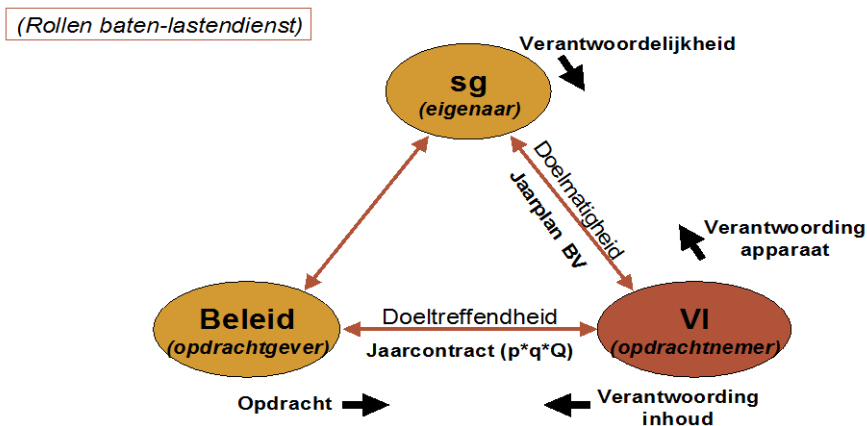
(Rollen baten-lastendienst)

Verantwoordelijkheid

sg
(eigenaar)

Doelmatigheid

Jaarplan BV

Verantwoording apparaat

Beleid
(opdrachtgever)

Doeltreffendheid

Jaarcontract (p*q*Q)

VI
(opdrachtnemer)

Opdracht

Verantwoording inhoud